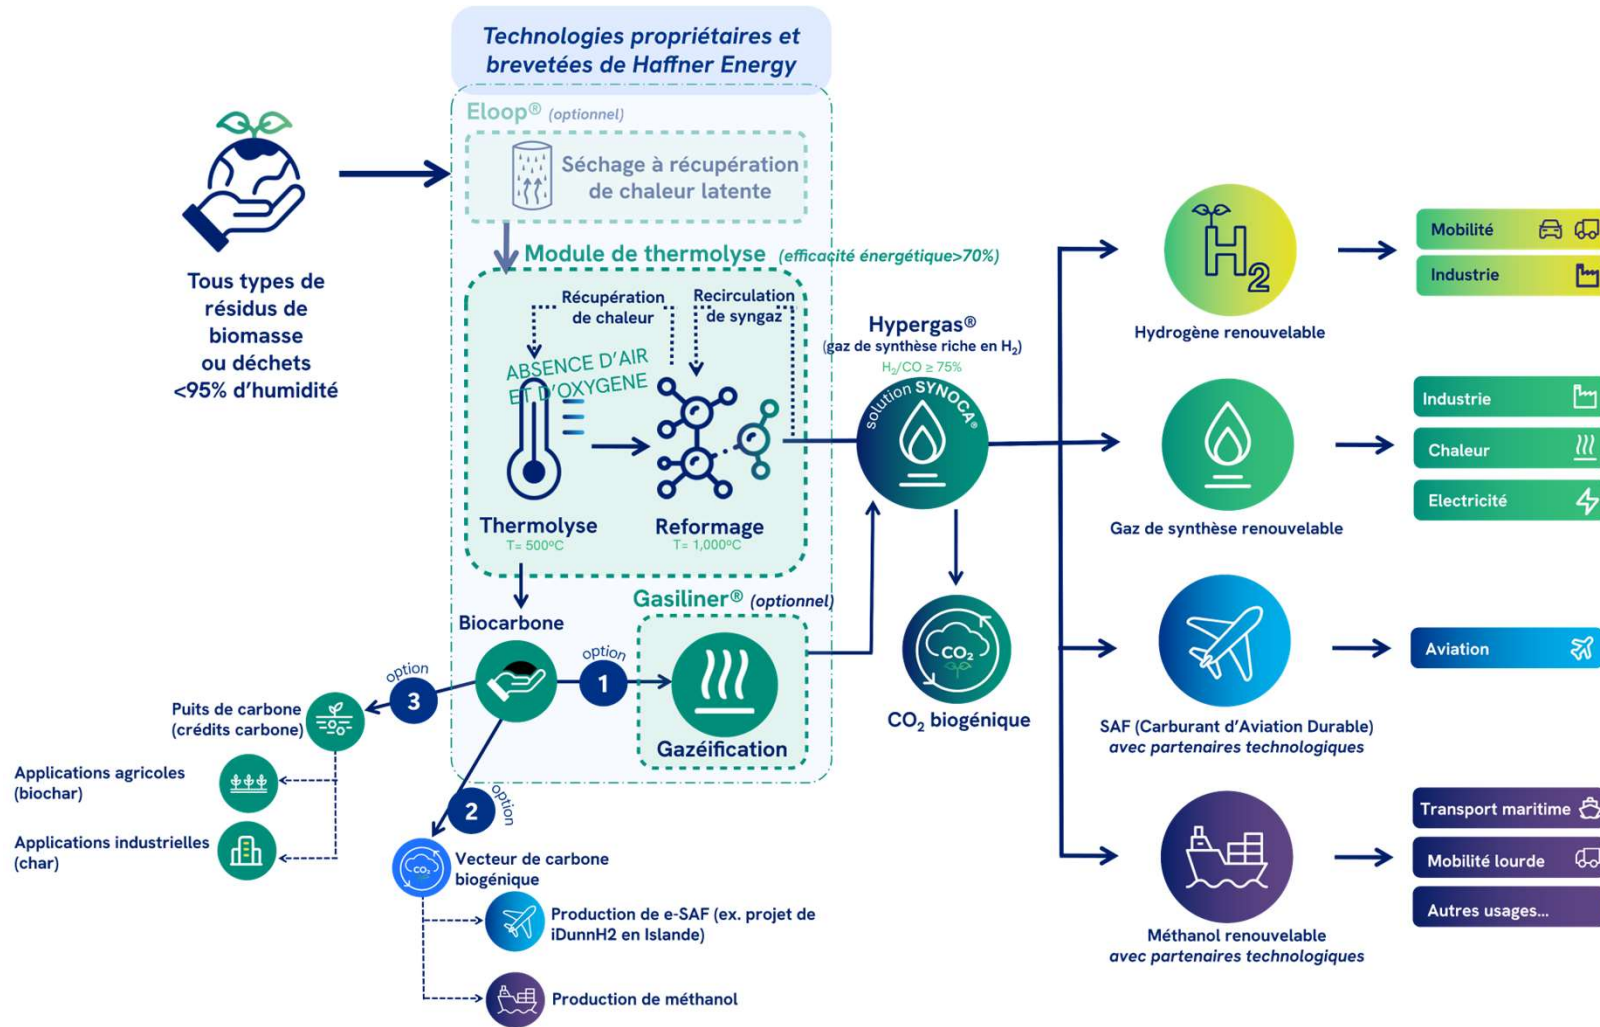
Technologies propriétaires et brevetées de Haffner Energy

Tous types de résidus de biomasse ou déchets <95% d'humidité

Eloop® (optionnel)

Séchage à récupération de chaleur latente

Module de thermolyse (efficacité énergétique>70%)

Récupération de chaleur

Recirculation de syngaz

ABSENCE D'AIR ET D'OXYGENE

Thermolyse
T= 500°C

Reformage
T= 1,000°C

Hypergas®
(gaz de synthèse riche en $H_2$)
$H_2/CO \geq 75\%$

solution SYNOCA®

Biocarbone

Gasliner® (optionnel)

option
1

Gazéification

$CO_2$

$CO_2$ biogénique

option
3

Puits de carbone (crédits carbone)

Applications agricoles (biochar)

Applications industrielles (char)

option
2

Vecteur de carbone biogénique

$CO_2$

Production de e-SAF (ex. projet de iDunnH2 en Islande)

Production de méthanol

$H_2$

Hydrogène renouvelable

Mobilité

Industrie

Gaz de synthèse renouvelable

Industrie

Chaleur

Electricité

SAF (Carburant d'Aviation Durable) avec partenaires technologiques

Aviation

Méthanol renouvelable avec partenaires technologiques

Transport maritime

Mobilité lourde

Autres usages...